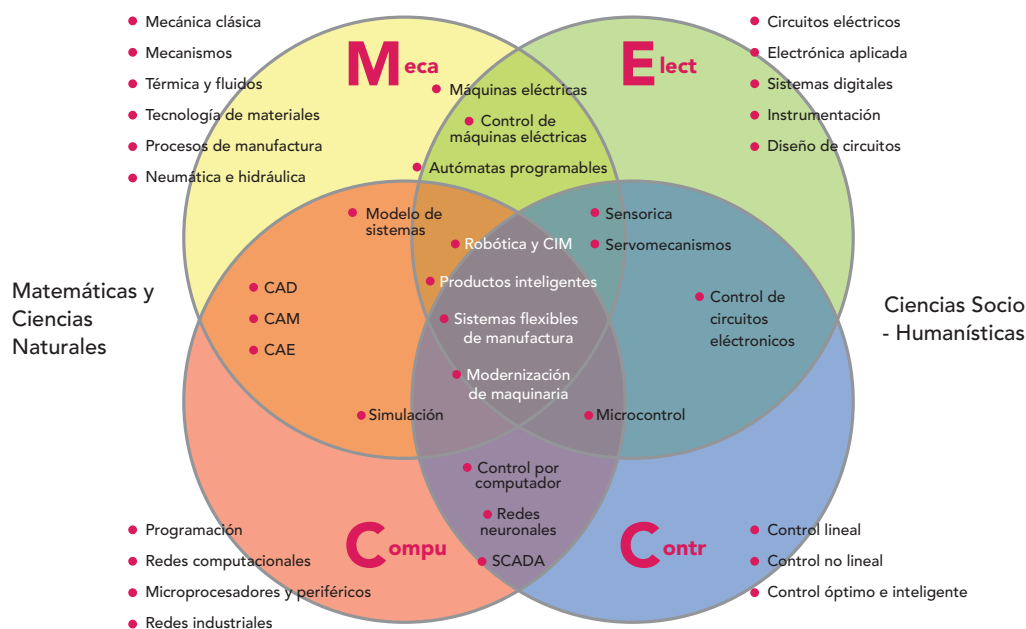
Mecánica clásica
Mecanismos
Térmica y fluidos
Tecnología de materiales
Procesos de manufactura
Neumática e hidráulica

Meca

Elect

Circuitos eléctricos
Electrónica aplicada
Sistemas digitales
Instrumentación
Diseño de circuitos

Máquinas eléctricas
Control de máquinas eléctricas
Autómatas programables

Modelo de sistemas
Robótica y CIM
Sensorica
Servomecanismos

Matemáticas y Ciencias Naturales

CAD
CAM
CAE

Productos inteligentes
Sistemas flexibles de manufactura
Modernización de maquinaria

Control de circuitos eléctronicos

Ciencias Socio - Humanísticas

Simulación
Microcontrol

Control por computador
Redes neuronales
SCADA

Programación
Redes computacionales
Microprocesadores y periféricos
Redes industriales

Compu

Contr

Control lineal
Control no lineal
Control óptimo e inteligente